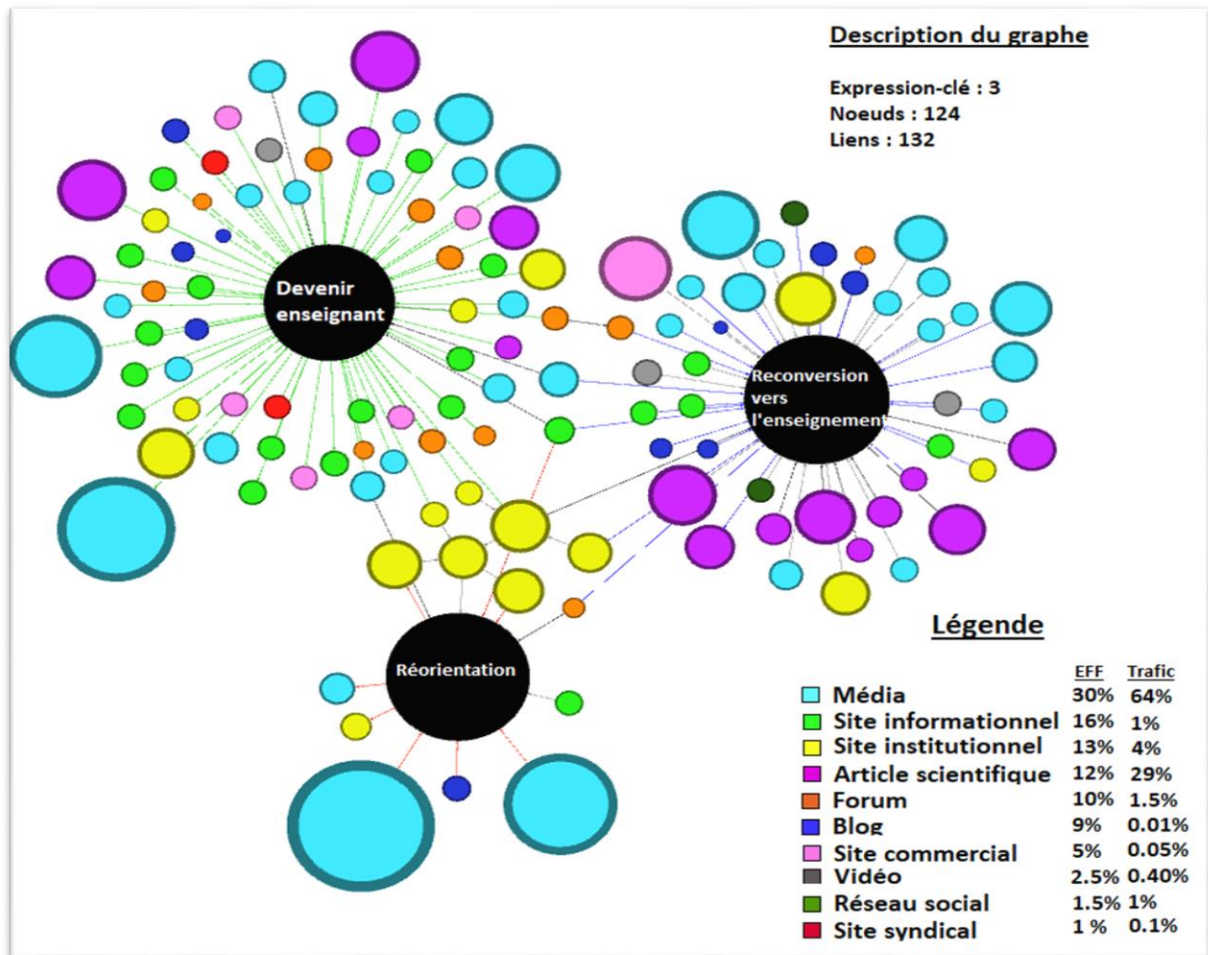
Description du graphe

Expression-clé : 3
Noeuds : 124
Liens : 132

Devenir enseignant

Reconversion vers l'enseignement

Réorientation

Légende

| | EFF | Trafic |
|---|---|---|
| Média | 30% | 64% |
| Site informationnel | 16% | 1% |
| Site institutionnel | 13% | 4% |
| Article scientifique | 12% | 29% |
| Forum | 10% | 1.5% |
| Blog | 9% | 0.01% |
| Site commercial | 5% | 0.05% |
| Vidéo | 2.5% | 0.40% |
| Réseau social | 1.5% | 1% |
| Site syndical | 1 % | 0.1% |